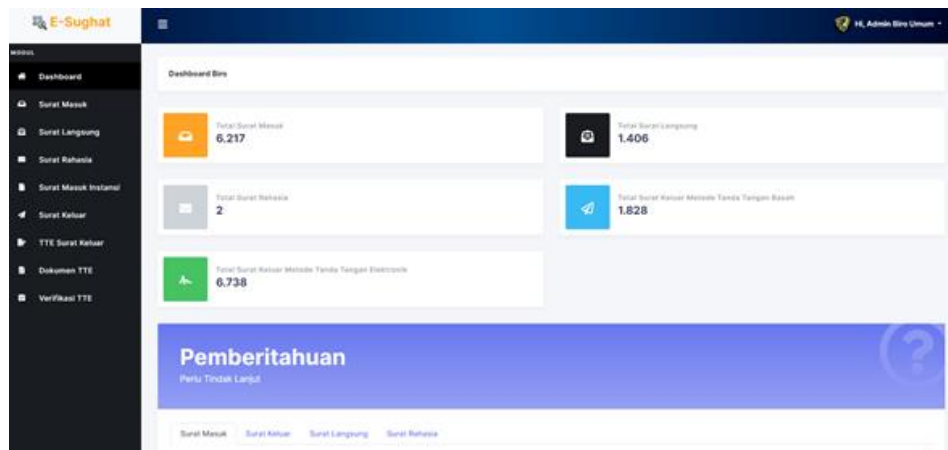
E-Sughat

MODUL

Dashboard

Surat Masuk

Surat Langsung

Surat Rahasia

Surat Masuk Instansi

Surat Keluar

TTE Surat Keluar

Dokumen TTE

Verifikasi TTE

Hi, Admin Biro Umum

Dashboard Biro

Total Surat Masuk
6.217

Total Surat Langsung
1.406

Total Surat Rahasia
2

Total Surat Keluar Metode Tanda Tangan Basah
1.828

Total Surat Keluar Metode Tanda Tangan Elektronik
6.738

Pemberitahuan
Perlu Tindak Lanjut

Surat Masuk Surat Keluar Surat Langsung Surat Rahasia